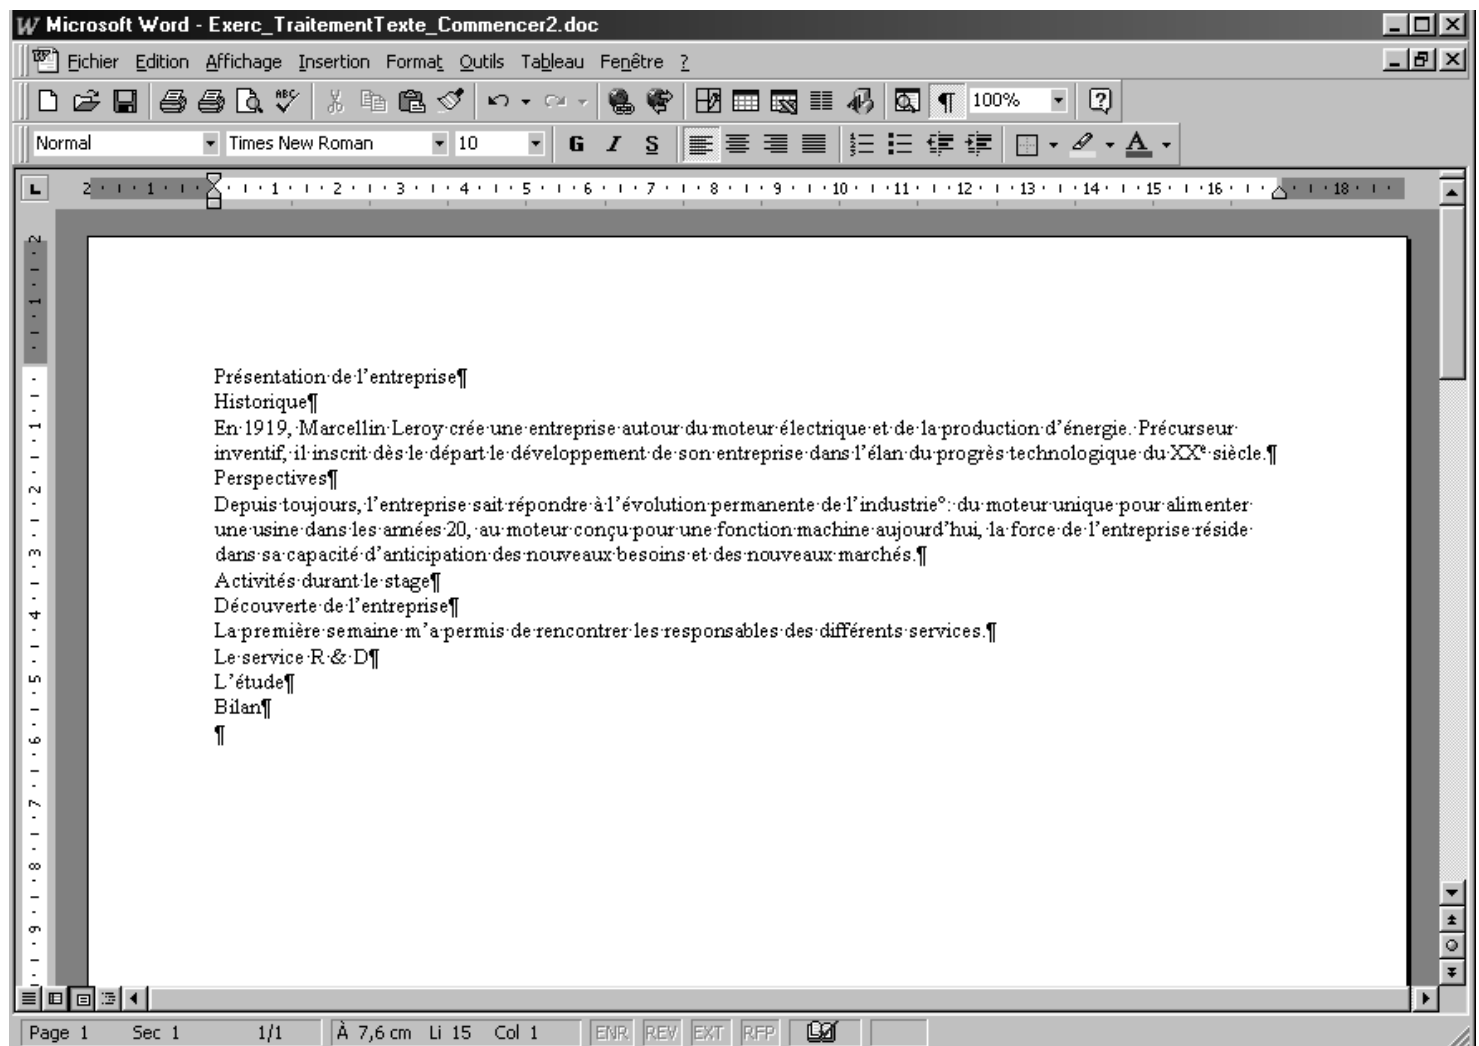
Microsoft Word - Exerc_TraitementTexte_Commencer2.doc

Fichier Edition Affichage Insertion Format Outils Tableau Fenêtre ?

100%

Normal Times New Roman 10 G I S

2 · 1 · 1 · 2 · 3 · 4 · 5 · 6 · 7 · 8 · 9 · 10 · 11 · 12 · 13 · 14 · 15 · 16 · 18

Présentation·de·l'entreprise¶
Historique¶
En·1919,·Marcellin·Leroy·crée·une·entreprise·autour·du·moteur·électrique·et·de·la·production·d'énergie.·Précurseur·inventif,·il·inscrit·dès·le·départ·le·développement·de·son·entreprise·dans·l'élan·du·progrès·technologique·du·XX$^e$·siècle.¶
Perspectives¶
Depuis·toujours,·l'entreprise·sait·répondre·à·l'évolution·permanente·de·l'industrie°:·du·moteur·unique·pour·alimenter·une·usine·dans·les·années·20,·au·moteur·conçu·pour·une·fonction·machine·aujourd'hui,·la·force·de·l'entreprise·réside·dans·sa·capacité·d'anticipation·des·nouveaux·besoins·et·des·nouveaux·marchés.¶
Activités·durant·le·stage¶
Découverte·de·l'entreprise¶
La·première·semaine·m'a·permis·de·rencontrer·les·responsables·des·différents·services.¶
Le·service·R·&·D¶
L'étude¶
Bilan¶
¶

Page 1 Sec 1 1/1 À 7,6 cm Li 15 Col 1 ENR REV EXT RFP